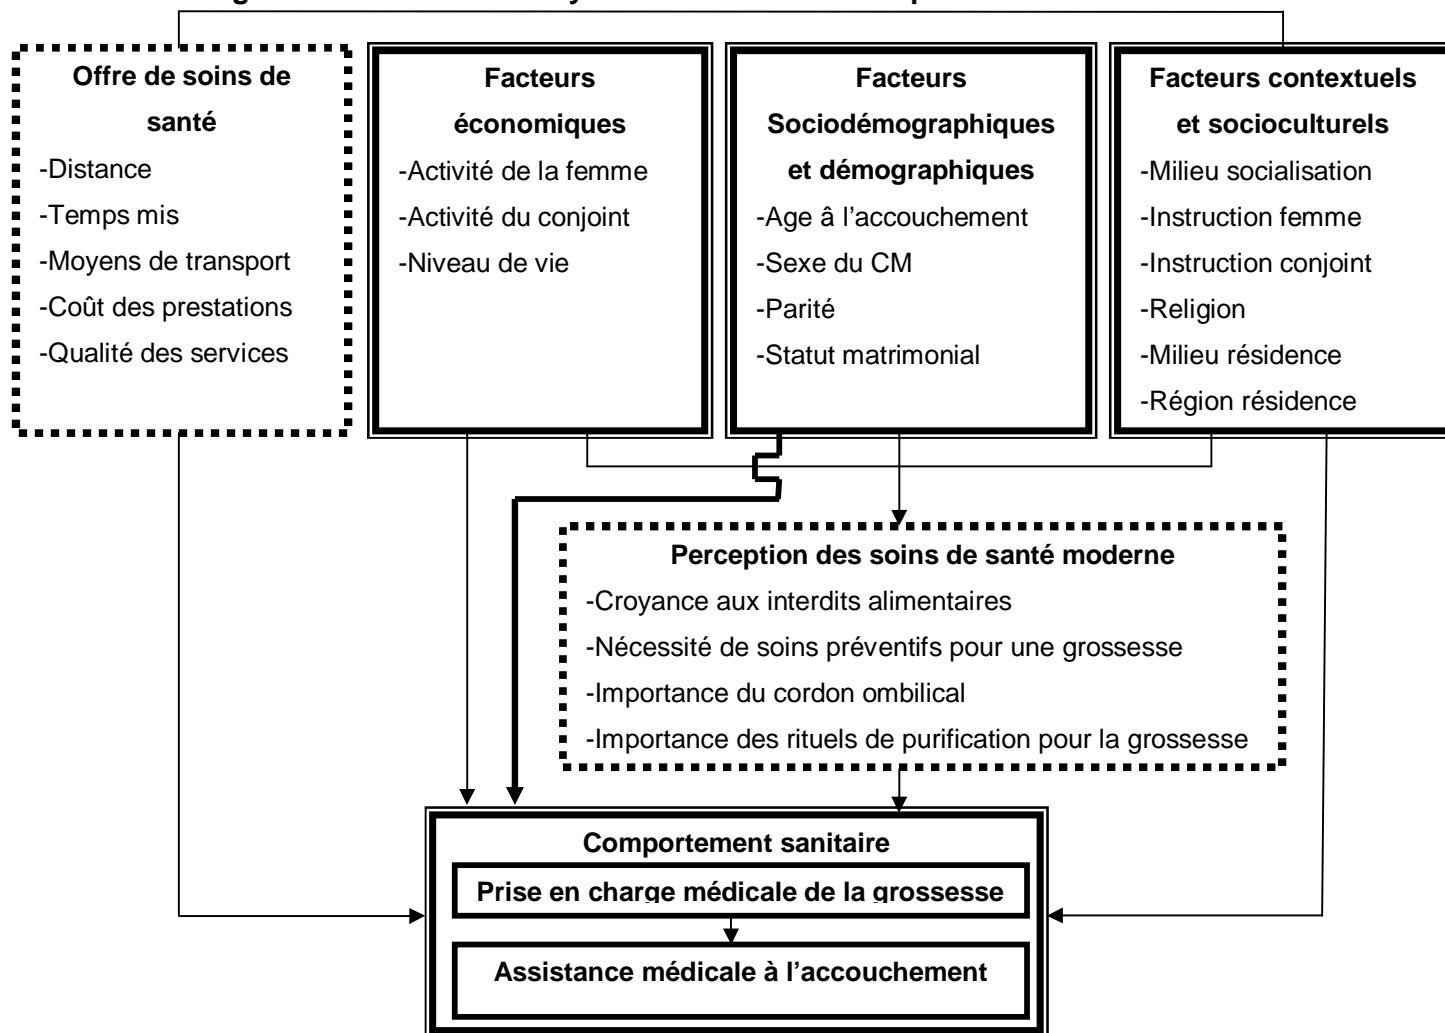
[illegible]

**Offre de soins de santé**
-Distance
-Temps mis
-Moyens de transport
-Coût des prestations
-Qualité des services

**Facteurs économiques**
-Activité de la femme
-Activité du conjoint
-Niveau de vie

**Facteurs Sociodémographiques et démographiques**
-Age à l'accouchement
-Sexe du CM
-Parité
-Statut matrimonial

**Facteurs contextuels et socioculturels**
-Milieu socialisation
-Instruction femme
-Instruction conjoint
-Religion
-Milieu résidence
-Région résidence

**Perception des soins de santé moderne**
-Croyance aux interdits alimentaires
-Nécessité de soins préventifs pour une grossesse
-Importance du cordon ombilical
-Importance des rituels de purification pour la grossesse

**Comportement sanitaire**
**Prise en charge médicale de la grossesse**
**Assistance médicale à l'accouchement**